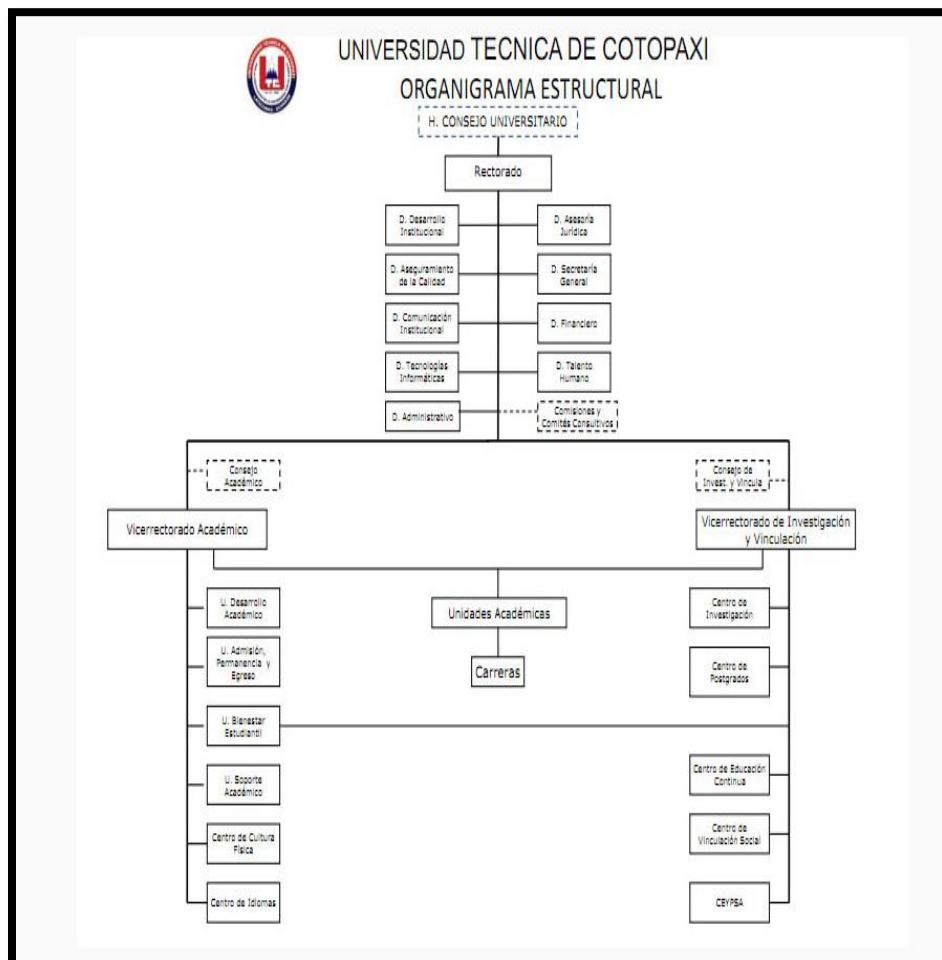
UNIVERSIDAD TECNICA DE COTOPAXI
ORGANIGRAMA ESTRUCTURAL

H. CONSEJO UNIVERSITARIO

Rectorado

D. Desarrollo Institucional

D. Asesoría Jurídica

D. Aseguramiento de la Calidad

D. Secretaría General

D. Comunicación Institucional

D. Financiero

D. Tecnologías Informáticas

D. Talento Humano

D. Administrativo

Comisiones y Comités Consultivos

Consejo Académico

Consejo de Invest. y Vincula

Vicerrectorado Académico

Vicerrectorado de Investigación y Vinculación

U. Desarrollo Académico

Unidades Académicas

Centro de Investigación

U. Admisión, Permanencia y Egreso

Carreras

Centro de Postgrados

U. Bienestar Estudiantil

U. Soporte Académico

Centro de Educación Continua

Centro de Cultura Física

Centro de Vinculación Social

Centro de Idiomas

CEYPSA